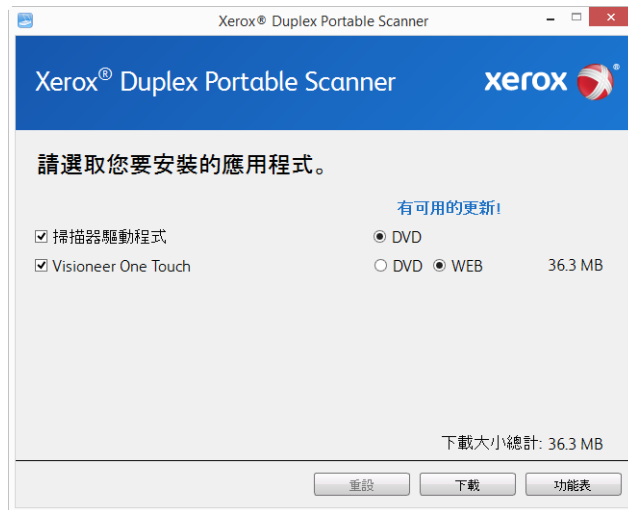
Xerox® Duplex Portable Scanner

Xerox® Duplex Portable Scanner

xerox

請選取您要安裝的應用程式。

有可用的更新!

☑ 掃描器驅動程式 ◉ DVD

☑ Visioneer One Touch ○ DVD ◉ WEB 36.3 MB

下載大小總計: 36.3 MB

重設 下載 功能表